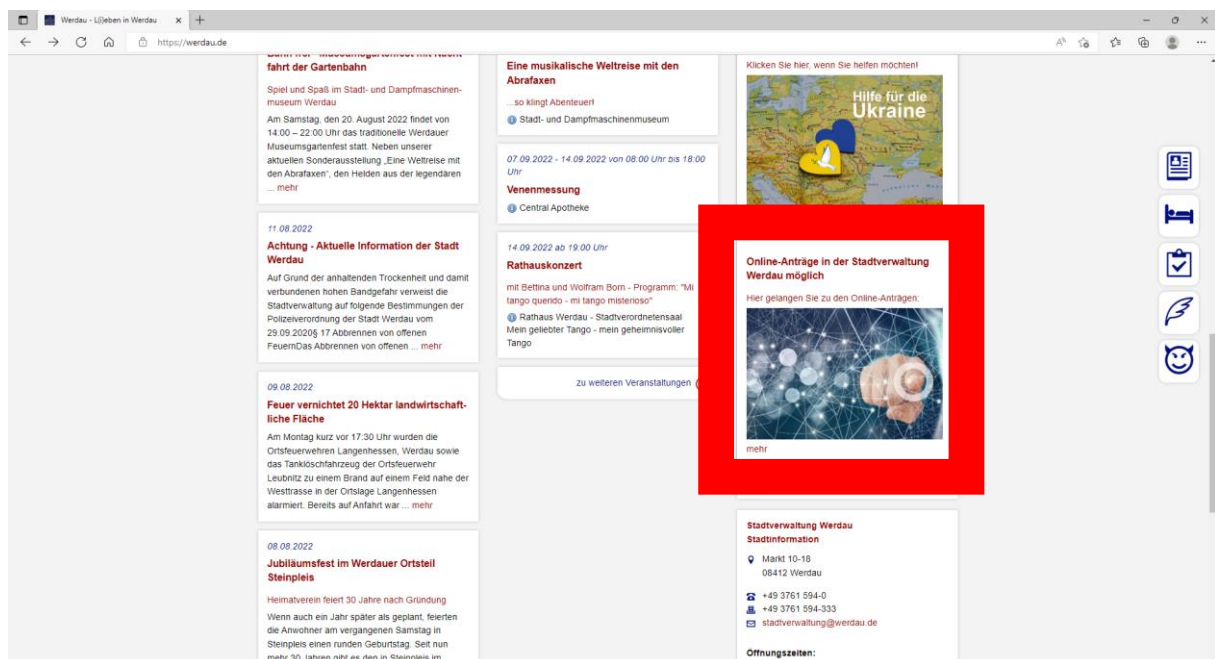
Werdau - L(i)eben in Werdau

https://werdau.de

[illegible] fahrt der Gartenbahn

Spiel und Spaß im Stadt- und Dampfmaschinenmuseum Werdau

Am Samstag, den 20. August 2022 findet von 14:00 – 22:00 Uhr das traditionelle Werdauer Museumsgartenfest statt. Neben unserer aktuellen Sonderausstellung „Eine Weltreise mit den Abrafaxen", den Helden aus der legendären ... mehr

11.08.2022

Achtung - Aktuelle Information der Stadt Werdau

Auf Grund der anhaltenden Trockenheit und damit verbundenen hohen Bandgefahr verweist die Stadtverwaltung auf folgende Bestimmungen der Polizeiverordnung der Stadt Werdau vom 29.09.2020§ 17 Abbrennen von offenen FeuernDas Abbrennen von offenen ... mehr

09.08.2022

Feuer vernichtet 20 Hektar landwirtschaftliche Fläche

Am Montag kurz vor 17:30 Uhr wurden die Ortsfeuerwehren Langenhessen, Werdau sowie das Tanklöschfahrzeug der Ortsfeuerwehr Leubnitz zu einem Brand auf einem Feld nahe der Westtrasse in der Ortslage Langenhessen alarmiert. Bereits auf Anfahrt war ... mehr

08.08.2022

Jubiläumsfest im Werdauer Ortsteil Steinpleis

Heimatverein feiert 30 Jahre nach Gründung

Wenn auch ein Jahr später als geplant, feierten die Anwohner am vergangenen Samstag in Steinpleis einen runden Geburtstag. Seit nun mehr 30 Jahren gibt es den in Steinpleis im

Eine musikalische Weltreise mit den Abrafaxen

...so klingt Abenteuer!

Stadt- und Dampfmaschinenmuseum

07.09.2022 - 14.09.2022 von 08:00 Uhr bis 18:00 Uhr

Venenmessung

Central Apotheke

14.09.2022 ab 19:00 Uhr

Rathauskonzert

mit Bettina und Wolfram Born - Programm: "Mi tango querido - mi tango misterioso"

Rathaus Werdau - Stadtverordnetensaal
Mein geliebter Tango - mein geheimnisvoller Tango

zu weiteren Veranstaltungen

Klicken Sie hier, wenn Sie helfen möchten!

Hilfe für die Ukraine

Online-Anträge in der Stadtverwaltung Werdau möglich

Hier gelangen Sie zu den Online-Anträgen:

mehr

Stadtverwaltung Werdau
Stadtinformation

Markt 10-18
08412 Werdau

+49 3761 594-0
+49 3761 594-333
stadtverwaltung@werdau.de

Öffnungszeiten: